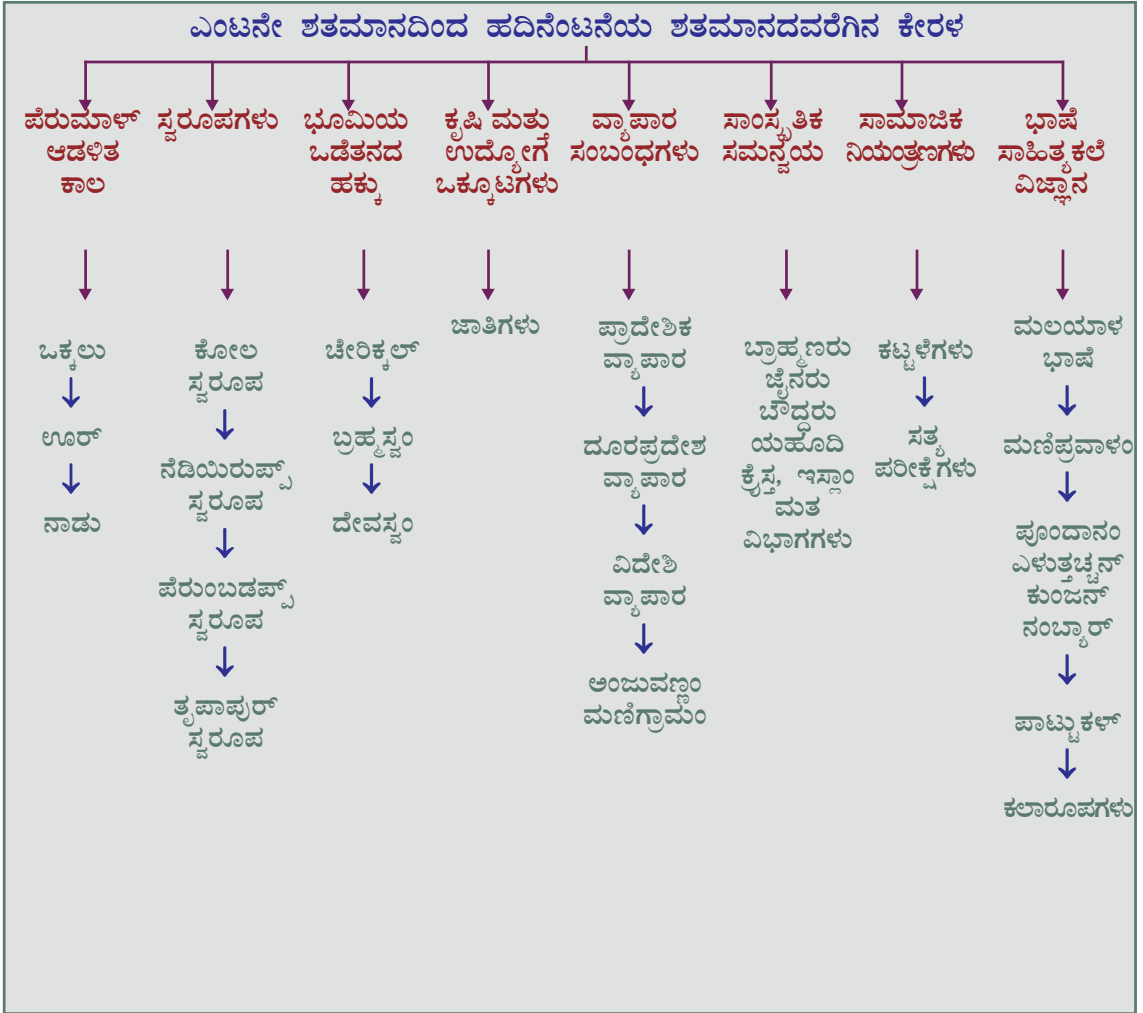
ಎಂಟನೇ ಶತಮಾನದಿಂದ ಹದಿನೆಂಟನೆಯ ಶತಮಾನದವರೆಗಿನ ಕೇರಳ

ಪೆರುಮಾಳ್ ಆಡಳಿತ ಕಾಲ

ಒಕ್ಕಲು

ಊರ್

ನಾಡು

ಸ್ವರೂಪಗಳು

ಕೋಲ ಸ್ವರೂಪ

ನೆಡಿಯಿರುಪ್ಪ್ ಸ್ವರೂಪ

ಪೆರುಂಬಡಪ್ಪ್ ಸ್ವರೂಪ

ತೃಪಾಪುರ್ ಸ್ವರೂಪ

ಭೂಮಿಯ ಒಡೆತನದ ಹಕ್ಕು

ಚೇರಿಕ್ಕಲ್

ಬ್ರಹ್ಮಸ್ವಂ

ದೇವಸ್ವಂ

ಕೃಷಿ ಮತ್ತು ಉದ್ಯೋಗ ಒಕ್ಕೂಟಗಳು

ಜಾತಿಗಳು

ವ್ಯಾಪಾರ ಸಂಬಂಧಗಳು

ಪ್ರಾದೇಶಿಕ ವ್ಯಾಪಾರ

ದೂರಪ್ರದೇಶ ವ್ಯಾಪಾರ

ವಿದೇಶಿ ವ್ಯಾಪಾರ

ಅಂಜುವಣ್ಣಂ ಮಣಿಗ್ರಾಮಂ

ಸಾಂಸ್ಕೃತಿಕ ಸಮನ್ವಯ

ಬ್ರಾಹ್ಮಣರು ಜೈನರು ಬೌದ್ಧರು ಯಹೂದಿ ಕ್ರೈಸ್ತ, ಇಸ್ಲಾಂ ಮತ ವಿಭಾಗಗಳು

ಸಾಮಾಜಿಕ ನಿಯಂತ್ರಣಗಳು

ಕಟ್ಟಳೆಗಳು

ಸತ್ಯ ಪರೀಕ್ಷೆಗಳು

ಭಾಷೆ ಸಾಹಿತ್ಯಕಲೆ ವಿಜ್ಞಾನ

ಮಲಯಾಳ ಭಾಷೆ

ಮಣಿಪ್ರವಾಳಂ

ಪೂಂದಾನಂ ಎಳುತ್ತಚ್ಛನ್ ಕುಂಜನ್ ನಂಬ್ಯಾರ್

ಪಾಟ್ಟುಕಳ್

ಕಲಾರೂಪಗಳು